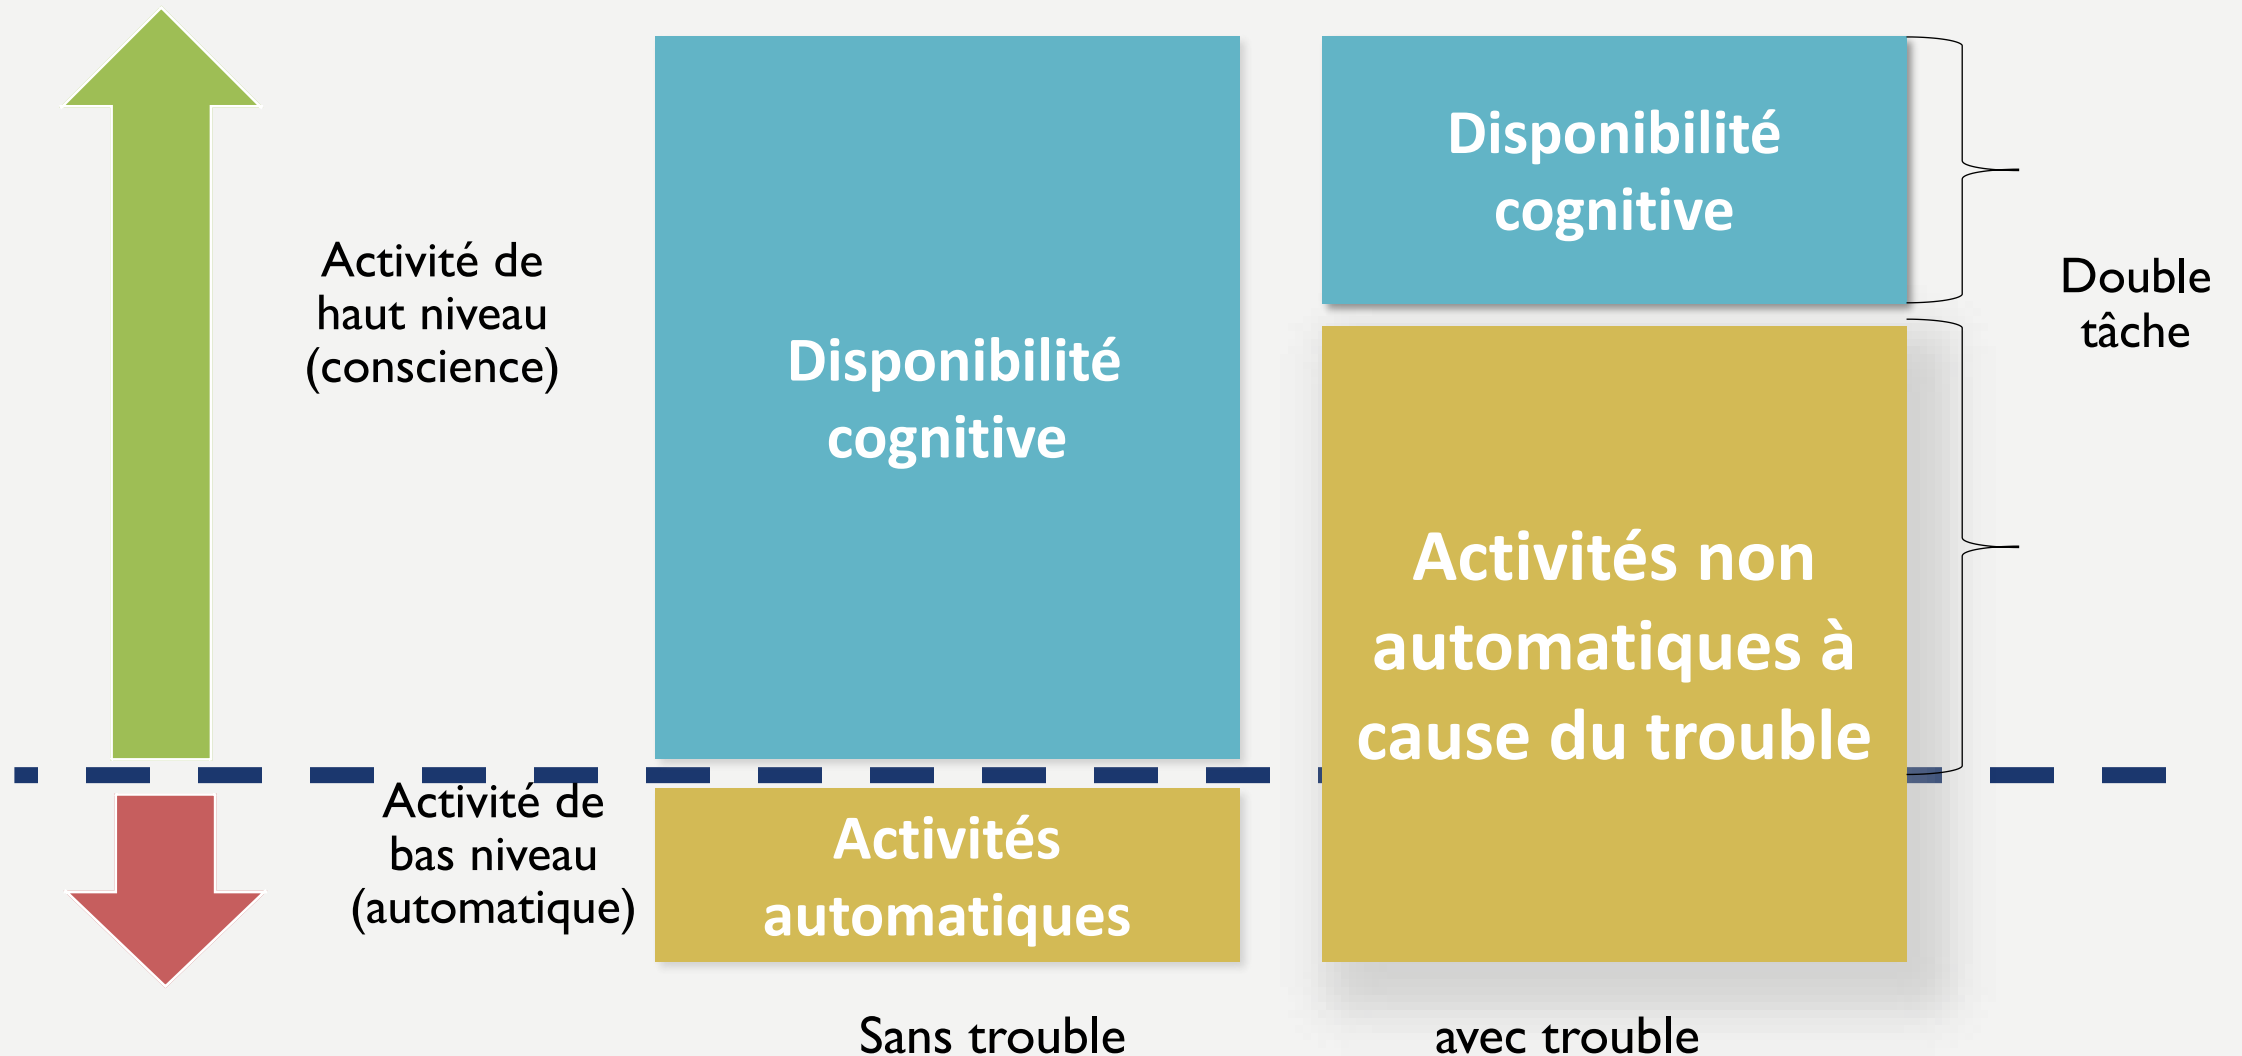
Activité de haut niveau (conscience)

Disponibilité cognitive

Disponibilité cognitive

Double tâche

Activités non automatiques à cause du trouble

Activité de bas niveau (automatique)

Activités automatiques

Sans trouble

avec trouble